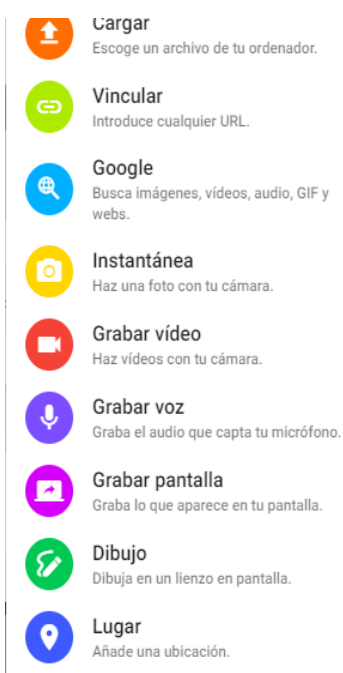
Cargar
Escoge un archivo de tu ordenador.

Vincular
Introduce cualquier URL.

Google
Busca imágenes, vídeos, audio, GIF y webs.

Instantánea
Haz una foto con tu cámara.

Grabar vídeo
Haz vídeos con tu cámara.

Grabar voz
Graba el audio que capta tu micrófono.

Grabar pantalla
Graba lo que aparece en tu pantalla.

Dibujo
Dibuja en un lienzo en pantalla.

Lugar
Añade una ubicación.